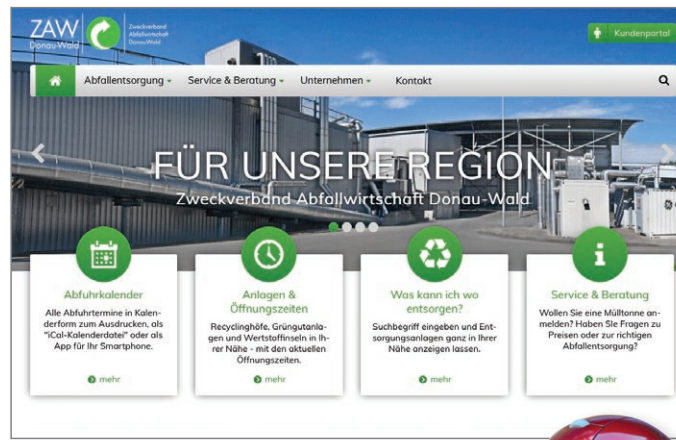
ZAW Donau-Wald

Zweckverband Abfallwirtschaft Donau-Wald

Kundenportal

Abfallentsorgung Service & Beratung Unternehmen Kontakt

FÜR UNSERE REGION

Zweckverband Abfallwirtschaft Donau-Wald

Abfuhrkalender

Alle Abfuhrtermine in Kalenderform zum Ausdrucken, als "iCal-Kalenderdatei" oder als App für Ihr Smartphone.

mehr

Anlagen & Öffnungszeiten

Recyclinghöfe, Grüngutanlagen und Wertstoffinseln in Ihrer Nähe - mit den aktuellen Öffnungszeiten.

mehr

Was kann ich wo entsorgen?

Suchbegriff eingeben und Entsorgungsanlagen ganz in Ihrer Nähe anzeigen lassen.

mehr

Service & Beratung

Wollen Sie eine Mülltonne anmelden? Haben Sie Fragen zu Preisen oder zur richtigen Abfallentsorgung?

mehr